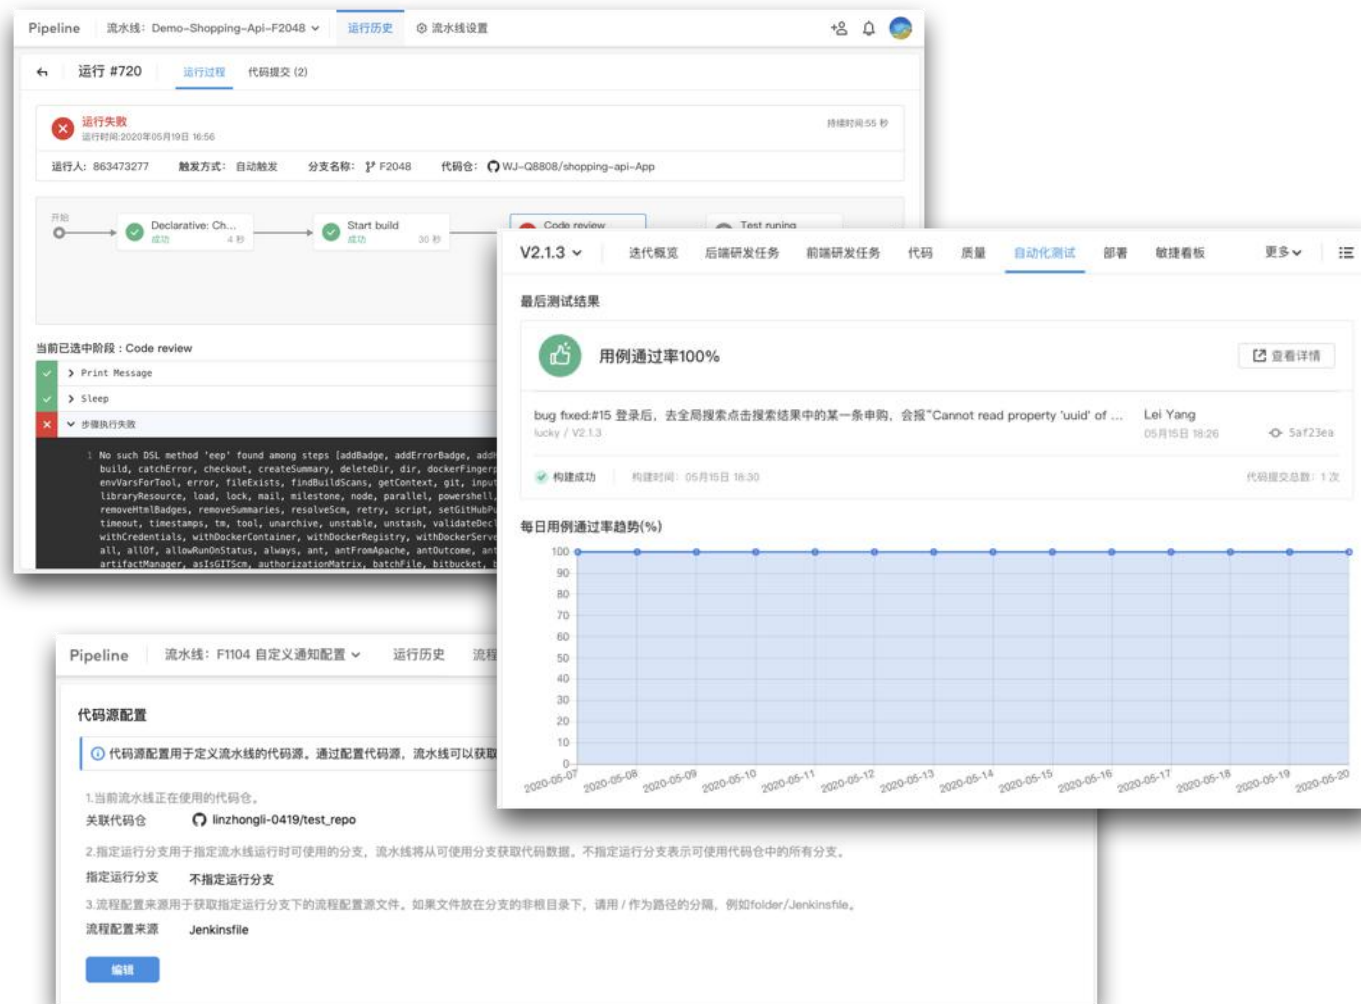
Pipeline 流水线: Demo-Shopping-Api-F2048 运行历史 流水线设置

运行 #720 运行过程 代码提交 (2)

运行失败
运行时间:2020年05月19日 16:56
持续时间:55 秒

运行人: 863473277 触发方式: 自动触发 分支名称: F2048 代码仓: WJ-Q8808/shopping-api-App

开始
Declarative: Ch... 成功 4 秒
Start build 成功 30 秒
Code review
Test runing

当前已选中阶段 : Code review
Print Message
Sleep
步骤执行失败

1 No such DSL method 'eep' found among steps [addBadge, addErrorBadge, add build, catchError, checkout, createSummary, deleteDir, dir, dockerFinger envVarsForTool, error, fileExists, findBuildScans, getContext, git, input libraryResource, load, lock, mail, milestone, node, parallel, powershell, removeHtmlBadges, removeSummaries, resolveScm, retry, script, setGitHubPu timeout, timestamps, tm, tool, unarchive, unstable, unstash, validateDecl withCredentials, withDockerContainer, withDockerRegistry, withDockerServe all, allOf, allowRunOnStatus, always, ant, antFromApache, antOutcome, ant artifactManager, asIsGITScm, authorizationMatrix, batchFile, bitbucket,

V2.1.3 迭代概览 后端研发任务 前端研发任务 代码 质量 自动化测试 部署 敏捷看板 更多

最后测试结果

用例通过率100%
查看详情

bug fixed:#15 登录后，去全局搜索点击搜索结果中的某一条申购，会报"Cannot read property 'uuid' of ...
lucky / V2.1.3
Lei Yang
05月15日 18:26
5af23ea

构建成功 构建时间: 05月15日 18:30 代码提交总数: 1 次

每日用例通过率趋势(%)

100
90
80
70
60
50
40
30
20
10
0
2020-05-07 2020-05-08 2020-05-09 2020-05-10 2020-05-11 2020-05-12 2020-05-13 2020-05-14 2020-05-15 2020-05-16 2020-05-17 2020-05-18 2020-05-19 2020-05-20

Pipeline 流水线: F1104 自定义通知配置 运行历史 流程

代码源配置

代码源配置用于定义流水线的代码源。通过配置代码源，流水线可以获取

1.当前流水线正在使用的代码仓。
关联代码仓 linzhongli-0419/test_repo
2.指定运行分支用于指定流水线运行时可使用的分支，流水线将从可使用分支获取代码数据。不指定运行分支表示可使用代码仓中的所有分支。
指定运行分支 不指定运行分支
3.流程配置来源用于获取指定运行分支下的流程配置源文件。如果文件放在分支的非根目录下，请用 / 作为路径的分隔，例如folder/Jenkinsfile。
流程配置来源 Jenkinsfile
编辑